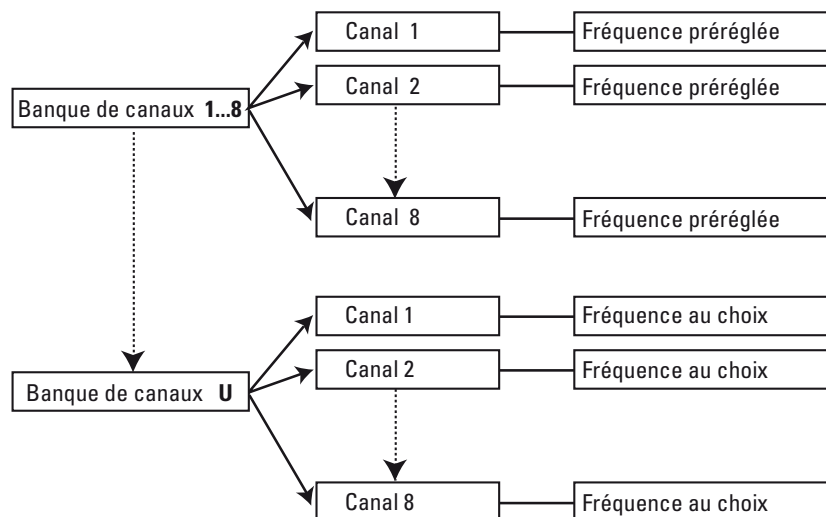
Banque de canaux **1...8**

Canal 1 — Fréquence préréglée
Canal 2 — Fréquence préréglée
Canal 8 — Fréquence préréglée

Banque de canaux **U**

Canal 1 — Fréquence au choix
Canal 2 — Fréquence au choix
Canal 8 — Fréquence au choix